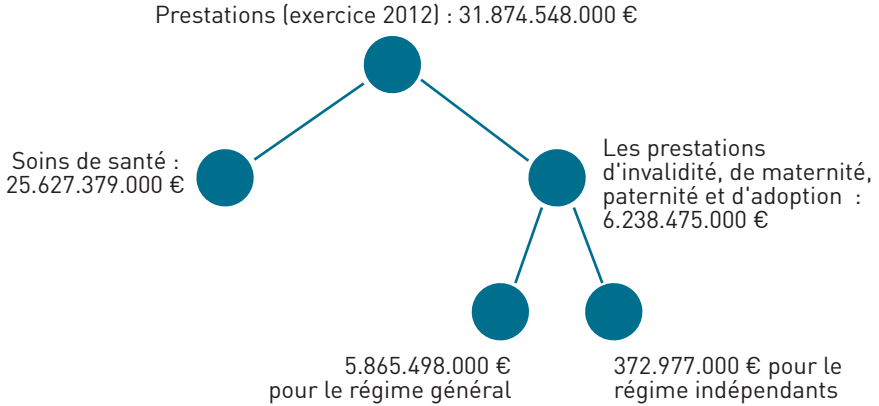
Prestations (exercice 2012) : 31.874.548.000 €

Soins de santé : 25.627.379.000 €

Les prestations d'invalidité, de maternité, paternité et d'adoption : 6.238.475.000 €

5.865.498.000 € pour le régime général

372.977.000 € pour le régime indépendants